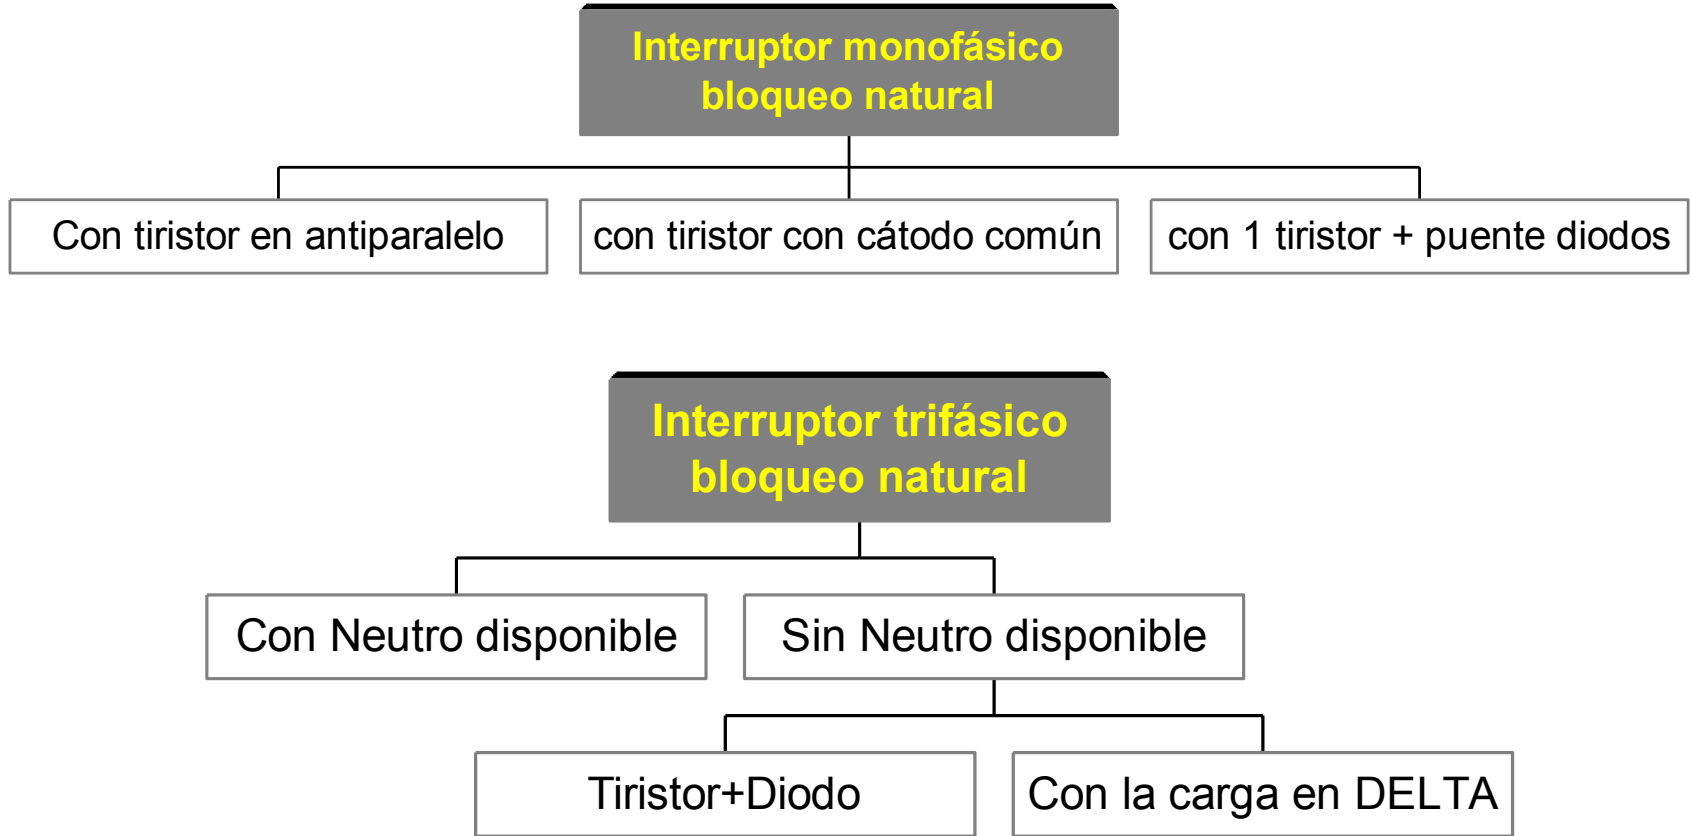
Interruptor monofásico
bloqueo natural

Con tiristor en antiparalelo

con tiristor con cátodo común

con 1 tiristor + puente diodos

Interruptor trifásico
bloqueo natural

Con Neutro disponible

Sin Neutro disponible

Tiristor+Diodo

Con la carga en DELTA